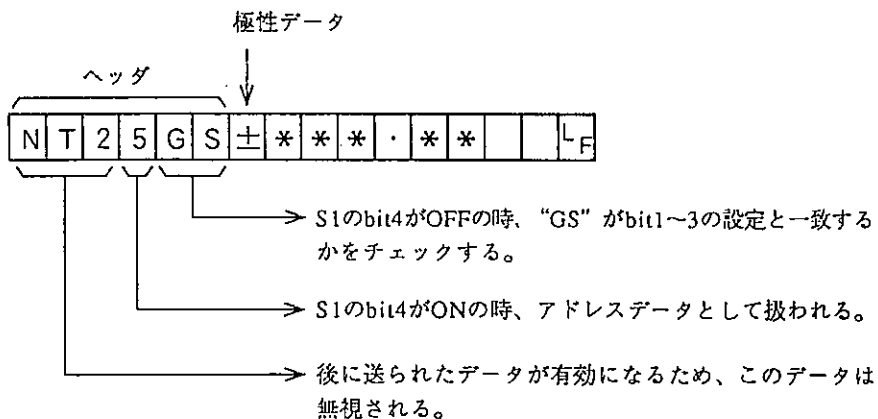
極性データ

ヘッダ

| N | T | 2 | 5 | G | S | ± | * | * | * | · | * | * | | | $L_F$ |
|---|---|---|---|---|---|---|---|---|---|---|---|---|---|---|---|

S1のbit4がOFFの時、"GS"がbit1~3の設定と一致するかをチェックする。

S1のbit4がONの時、アドレスデータとして扱われる。

後に送られたデータが有効になるため、このデータは無視される。